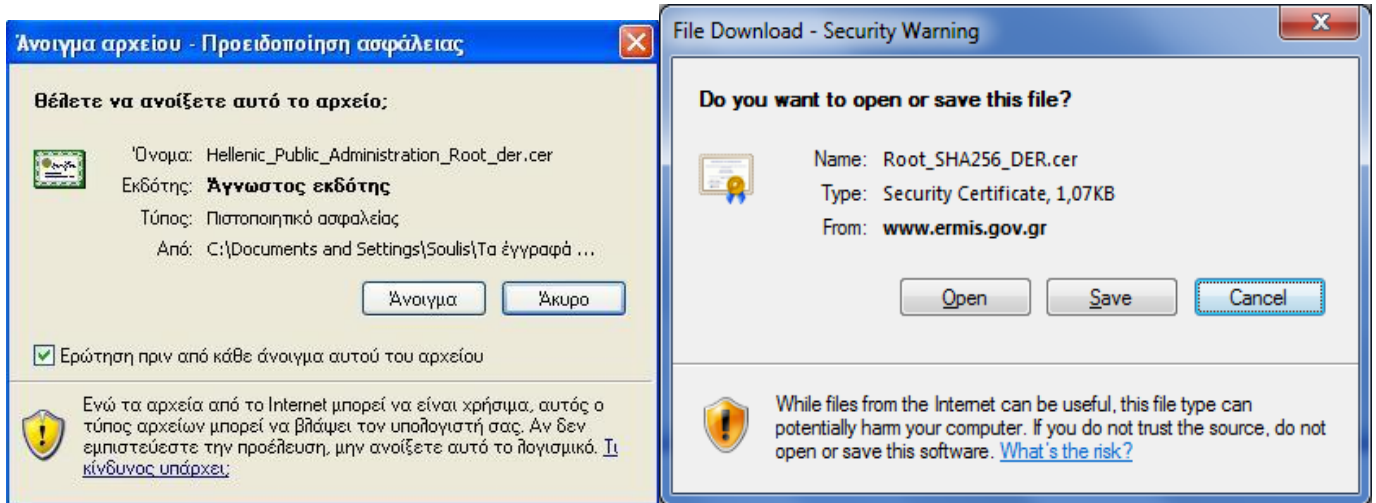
Άνοιγμα αρχείου - Προειδοποίηση ασφάλειας

Θέλετε να ανοίξετε αυτό το αρχείο;

Όνομα: Hellenic_Public_Administration_Root_der.cer
Εκδότης: Άγνωστος εκδότης
Τύπος: Πιστοποιητικό ασφαλείας
Από: C:\Documents and Settings\Soulis\Τα έγγραφά ...

Άνοιγμα
Άκυρο

Ερώτηση πριν από κάθε άνοιγμα αυτού του αρχείου

Ενώ τα αρχεία από το Internet μπορεί να είναι χρήσιμα, αυτός ο τύπος αρχείων μπορεί να βλάψει τον υπολογιστή σας. Αν δεν εμπιστεύεστε την προέλευση, μην ανοίξετε αυτό το λογισμικό. Τι κίνδυνος υπάρχει;

File Download - Security Warning

Do you want to open or save this file?

Name: Root_SHA256_DER.cer
Type: Security Certificate, 1,07KB
From: www.ermis.gov.gr

Open
Save
Cancel

While files from the Internet can be useful, this file type can potentially harm your computer. If you do not trust the source, do not open or save this software. What's the risk?